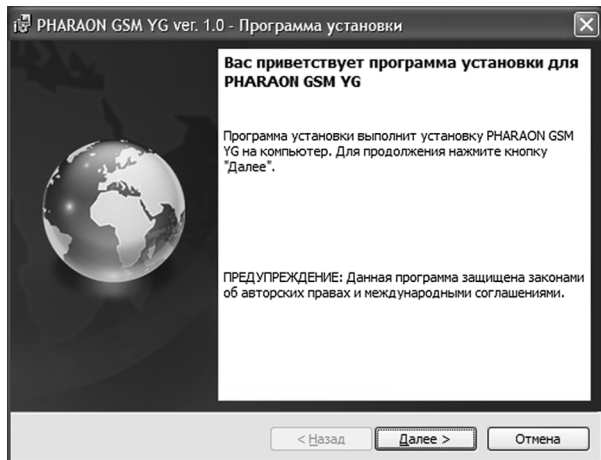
PHARAON GSM YG ver. 1.0 - Программа установки

Вас приветствует программа установки для PHARAON GSM YG

Программа установки выполнит установку PHARAON GSM YG на компьютер. Для продолжения нажмите кнопку "Далее".

ПРЕДУПРЕЖДЕНИЕ: Данная программа защищена законами об авторских правах и международными соглашениями.

< Назад
Далее >
Отмена